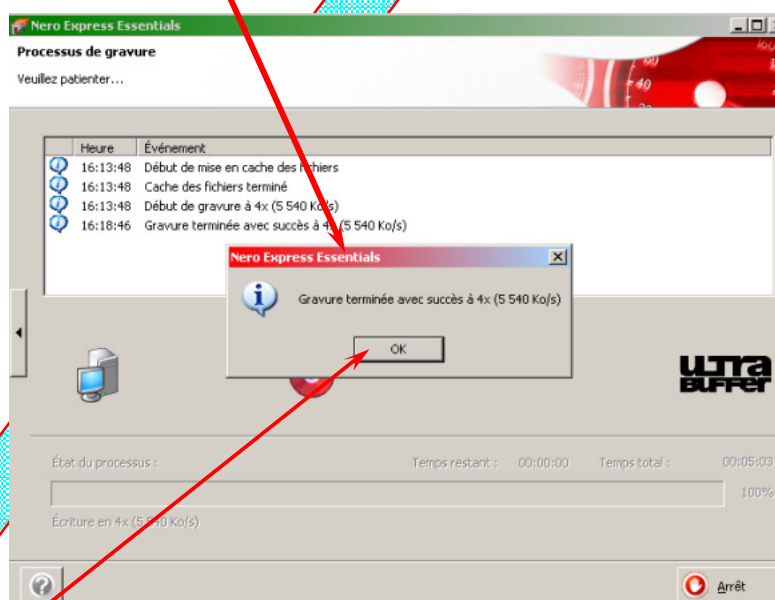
Nero Express Essentials
Processus de gravure
Veuillez patienter...

| | Heure | Événement |
|---|---|---|
| | 16:13:48 | Début de mise en cache des fichiers |
| | 16:13:48 | Cache des fichiers terminé |
| | 16:13:48 | Début de gravure à 4x (5 540 Ko/s) |
| | 16:18:46 | Gravure terminée avec succès à 4x (5 540 Ko/s) |

Nero Express Essentials
Gravure terminée avec succès à 4x (5 540 Ko/s)
OK

ULTRA BUFFER

État du processus :
Temps restant : 00:00:00
Temps total : 00:05:03
100%
Écriture en 4x (5 540 Ko/s)

Arrêt